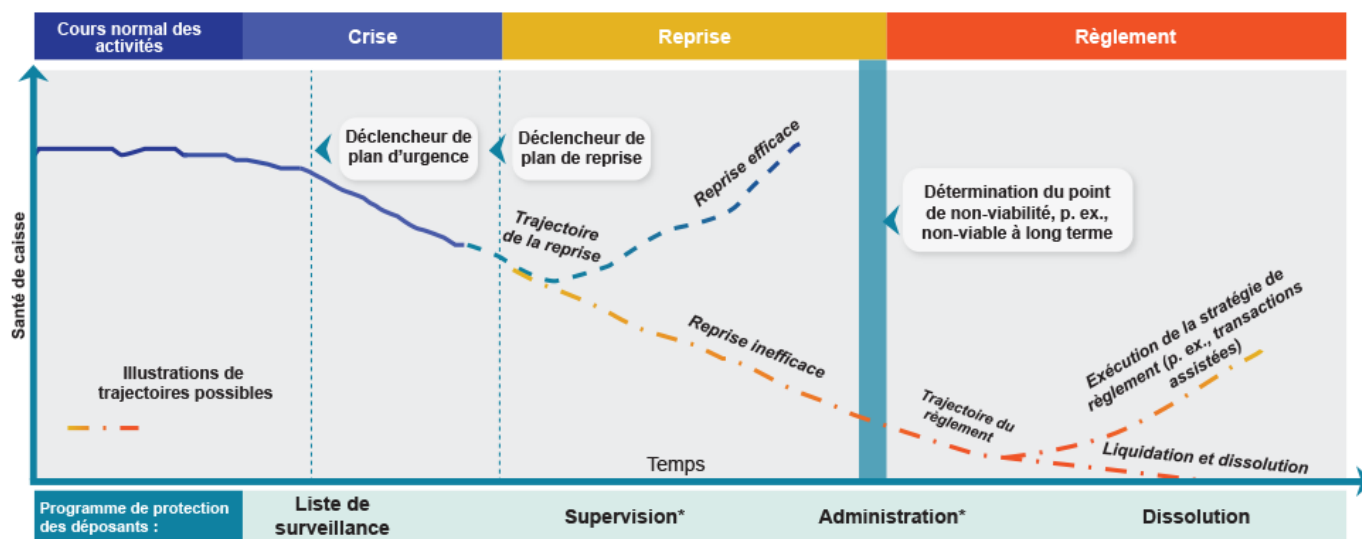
Cours normal des activités

Crise

Reprise

Règlement

Santé de caisse

Déclencheur de plan d'urgence

Déclencheur de plan de reprise

Reprise efficace

Trajectoire de la reprise

Détermination du point de non-viabilité, p. ex., non-viable à long terme

Reprise inefficace

Exécution de la stratégie de règlement (p. ex., transactions assistées)

Illustrations de trajectoires possibles

Trajectoire du règlement

Liquidation et dissolution

Temps

Programme de protection des déposants :

Liste de surveillance

Supervision*

Administration*

Dissolution